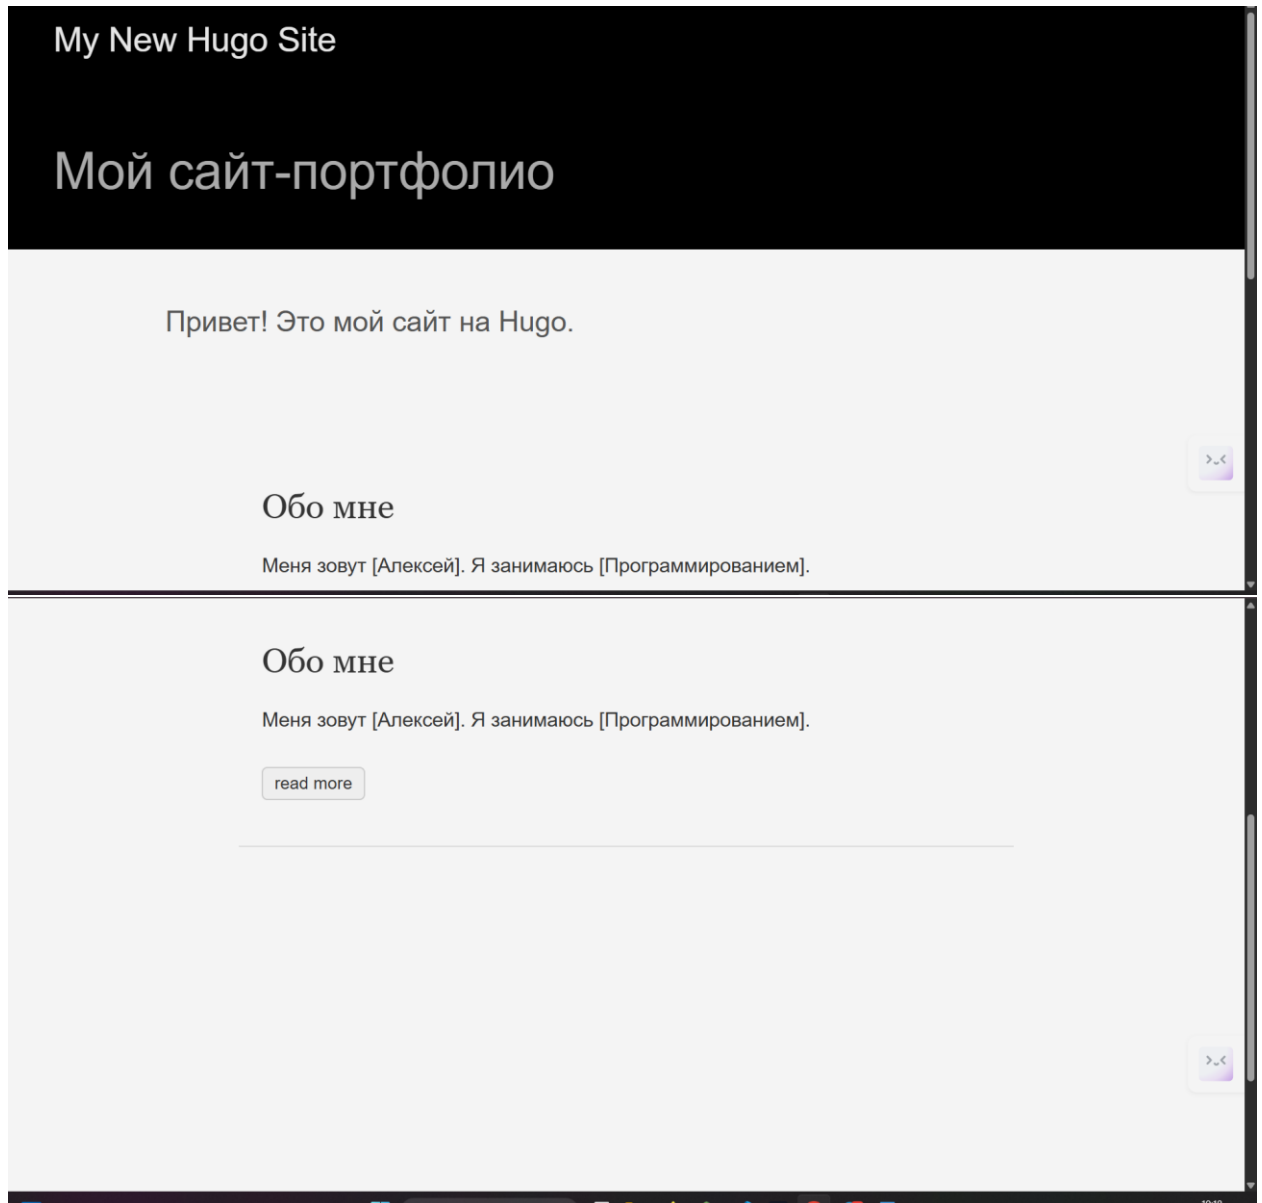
My New Hugo Site

Мой сайт-портфолио

Привет! Это мой сайт на Hugo.

Обо мне

Меня зовут [Алексей]. Я занимаюсь [Программированием].

Обо мне

Меня зовут [Алексей]. Я занимаюсь [Программированием].

read more